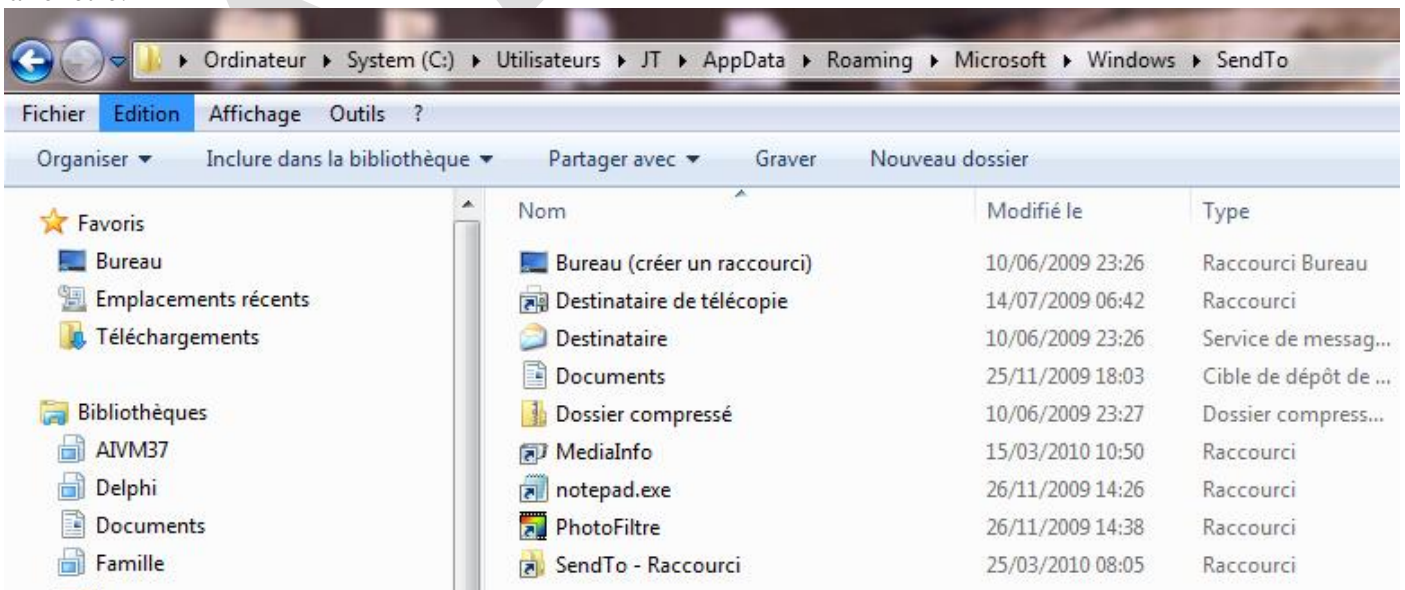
Ordinateur ▸ System (C:) ▸ Utilisateurs ▸ JT ▸ AppData ▸ Roaming ▸ Microsoft ▸ Windows ▸ SendTo

Fichier Edition Affichage Outils ?

Organiser ▾ Inclure dans la bibliothèque ▾ Partager avec ▾ Graver Nouveau dossier

Favoris
Bureau
Emplacements récents
Téléchargements

Bibliothèques
AIVM37
Delphi
Documents
Famille

| Nom | Modifié le | Type |
|---|---|---|
| Bureau (créer un raccourci) | 10/06/2009 23:26 | Raccourci Bureau |
| Destinataire de télécopie | 14/07/2009 06:42 | Raccourci |
| Destinataire | 10/06/2009 23:26 | Service de messag... |
| Documents | 25/11/2009 18:03 | Cible de dépôt de ... |
| Dossier compressé | 10/06/2009 23:27 | Dossier compress... |
| MediaInfo | 15/03/2010 10:50 | Raccourci |
| notepad.exe | 26/11/2009 14:26 | Raccourci |
| PhotoFiltre | 26/11/2009 14:38 | Raccourci |
| SendTo - Raccourci | 25/03/2010 08:05 | Raccourci |